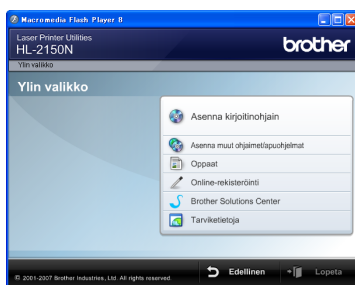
Macromedia Flash Player 8

Laser Printer Utilities
HL-2150N

brother

Ylin valikko

Ylin valikko

Asenna kirjoitinohjain

Asenna muut ohjelmat/apuohjelmat

Oppaat

Online-rekisteröinti

Brother Solutions Center

Tarviketietoja

© 2001-2007 Brother Industries, Ltd. All rights reserved.

Edellinen

Lopeta